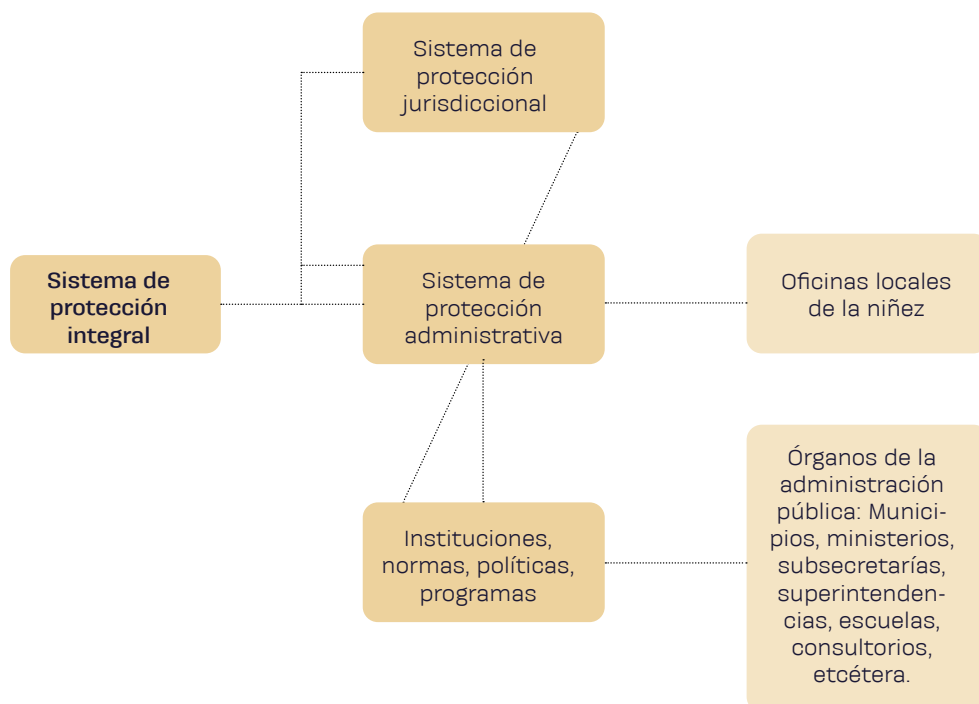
Sistema de protección jurisdiccional

Sistema de protección integral

Sistema de protección administrativa

Oficinas locales de la niñez

Instituciones, normas, políticas, programas

Órganos de la administración pública: Municipios, ministerios, subsecretarías, superintendencias, escuelas, consultorios, etcétera.